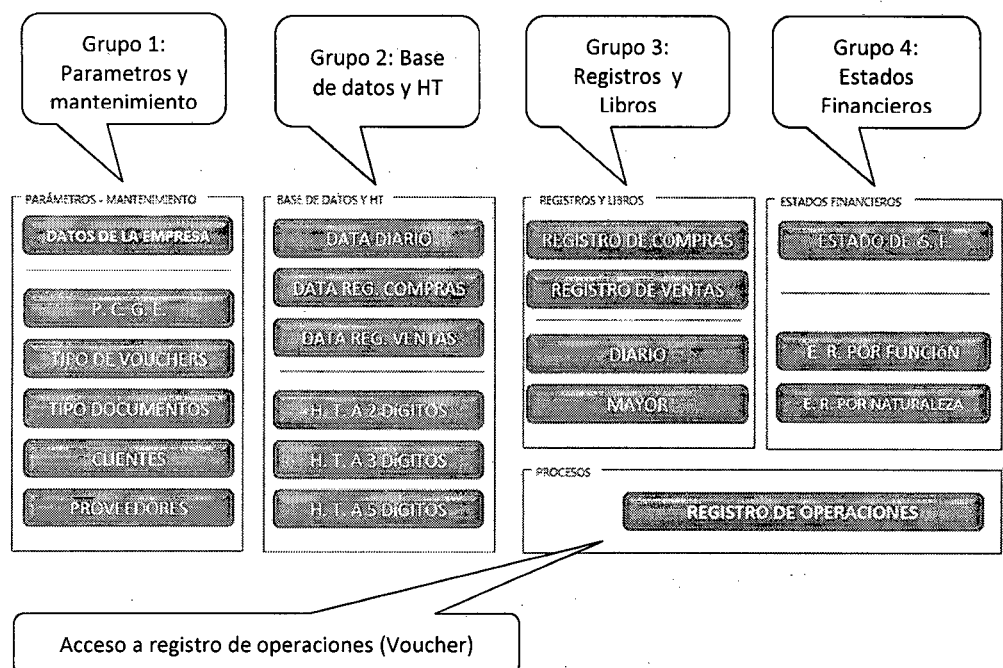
Grupo 1: Parametros y mantenimiento

Grupo 2: Base de datos y HT

Grupo 3: Registros y Libros

Grupo 4: Estados Financieros

PARÁMETROS - MANTENIMIENTO

DATOS DE LA EMPRESA

P. C. G. E.

TIPO DE VOUCHERS

TIPO DOCUMENTOS

CLIENTES

PROVEEDORES

BASE DE DATOS Y HT

DATA DIARIO

DATA REG. COMPRAS

DATA REG. VENTAS

H. T. A 2 DIGITOS

H. T. A 3 DIGITOS

H. T. A 5 DIGITOS

REGISTROS Y LIBROS

REGISTRO DE COMPRAS

REGISTRO DE VENTAS

DIARIO

MAYOR

ESTADOS FINANCIEROS

ESTADO DE S. F.

E. R. POR FUNCIÓN

E. R. POR NATURALEZA

PROCESOS

REGISTRO DE OPERACIONES

Acceso a registro de operaciones (Voucher)